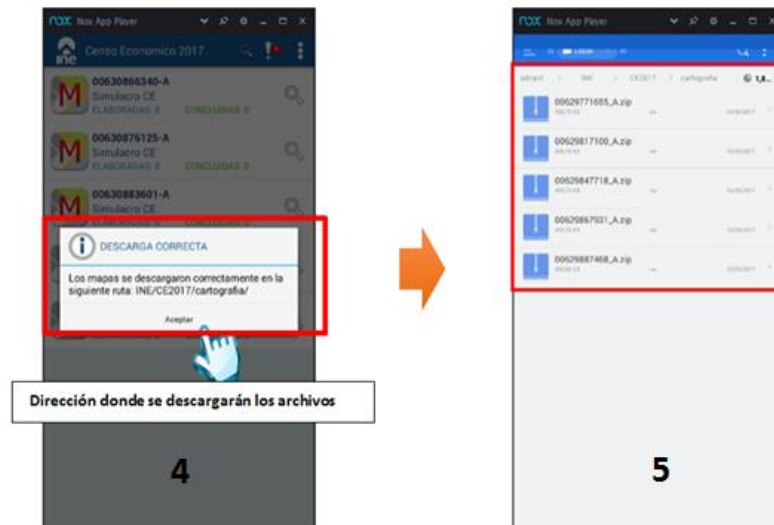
nox Nox App Player

ine Censo Economico 2017

M 00630866340-A
Simulacro CE
ELABORADAS: 0 CONCLUIDAS: 0

M 00630876125-A
Simulacro CE
ELABORADAS: 0 CONCLUIDAS: 0

M 00630883601-A
Simulacro CE

DESCARGA CORRECTA

Los mapas se descargaron correctamente en la siguiente ruta: INE/CE2017/cartografia/

Aceptar

Dirección donde se descargarán los archivos

4

nox Nox App Player

sdcard > INE > CE2017 > cartografia

00629771655_A.zip

00629817100_A.zip

00629847718_A.zip

00629867531_A.zip

00629887468_A.zip

5